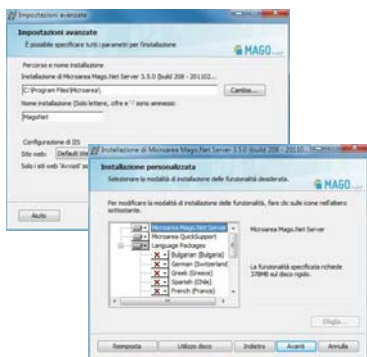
Impostazioni avanzate

Impostazioni avanzate

È possibile specificare tutti i parametri per l'installazione

MAGO.net

Percorso e nome installazione

Installazione di Microarea Mago.Net Server 3.5.0 (build 208 - 201102...

C:\Program Files\Microarea\

Cambia...

Nome installazione (Solo lettere, cifre e '-' sono ammessi)

MagoNet

Configurazione di IIS

Sito web: Default Web

Solo i siti web "Avviati" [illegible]

Aiuto

Installazione di Microarea Mago.Net Server 3.5.0 (build 208 - 20110...

Installazione personalizzata

Selezionare le modalità di installazione delle funzionalità desiderata.

MAGO.net

Per modificare la modalità di installazione delle funzionalità, fare clic sulle icone nell'albero sottostante.

Microarea Mago.Net Server

Microarea QuickSupport

Language Packages

Bulgarian (Bulgaria)

German (Switzerland)

Greek (Greece)

Spanish (Chile)

French (France)

Microarea Mago.Net Server

La funzionalità specificata richiede 378MB sul disco rigido.

Sfoglia...

Reimposta

Utilizzo disco

Indietro

Avanti

Annulla